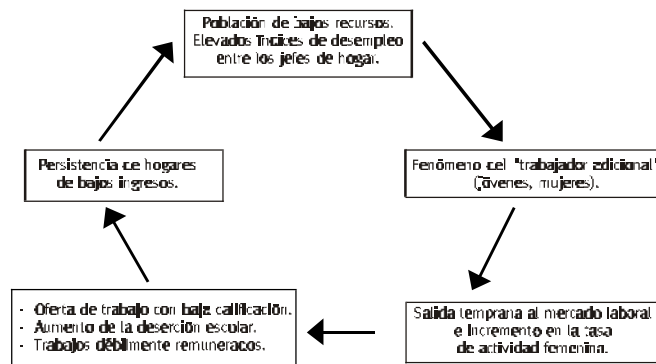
Población de bajos recursos. Elevados índices de desempleo entre los jefes de hogar.

Fenómeno del "trabajador adicional" (jóvenes, mujeres).

Salida temprana al mercado laboral e incremento en la tasa de actividad femenina.

- Oferta de trabajo con baja calificación.
- Aumento de la deserción escolar.
- Trabajos débilmente remunerados.

Persistencia de hogares de bajos ingresos.